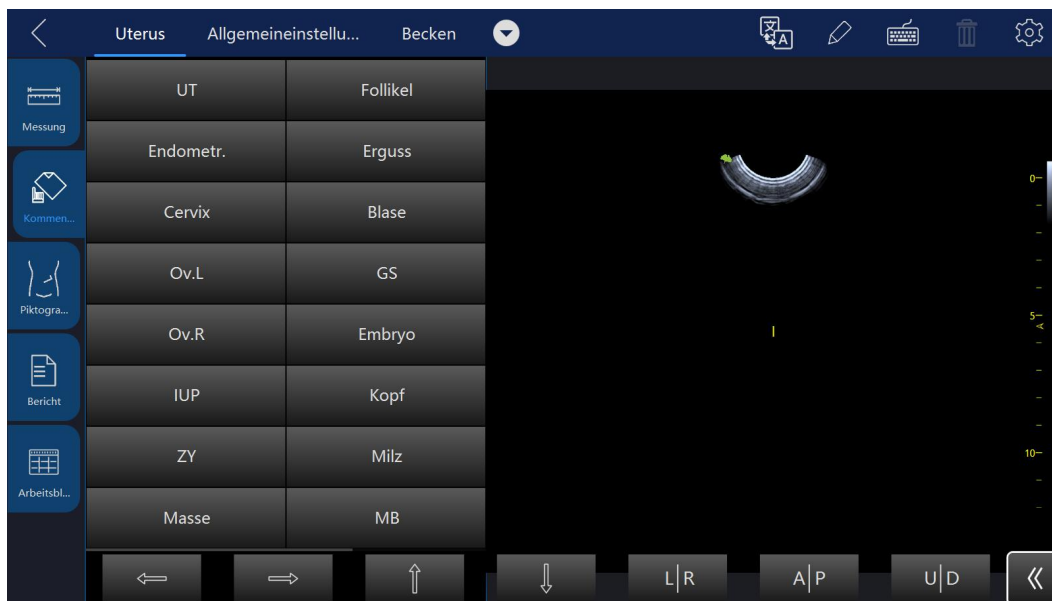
Uterus Allgemeineinstellu... Becken

Messung

Kommen...

Piktogra...

Bericht

Arbeitsbl...

| UT | Follikel |
|---|---|
| Endometr. | Erguss |
| Cervix | Blase |
| Ov.L | GS |
| Ov.R | Embryo |
| IUP | Kopf |
| ZY | Milz |
| Masse | MB |

0

5

10

L|R A|P U|D